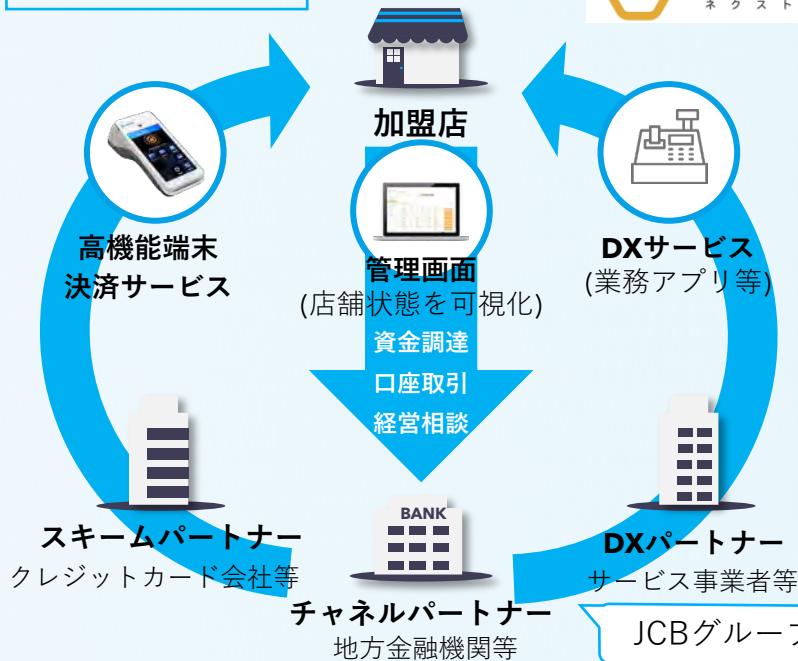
ネクスト

加盟店

高機能端末
決済サービス

管理画面
(店舗状態を可視化)

DXサービス
(業務アプリ等)

資金調達
口座取引
経営相談

BANK

スキームパートナー
クレジットカード会社等

DXパートナー
サービス事業者等

チャネルパートナー
地方金融機関等

JCBグループ